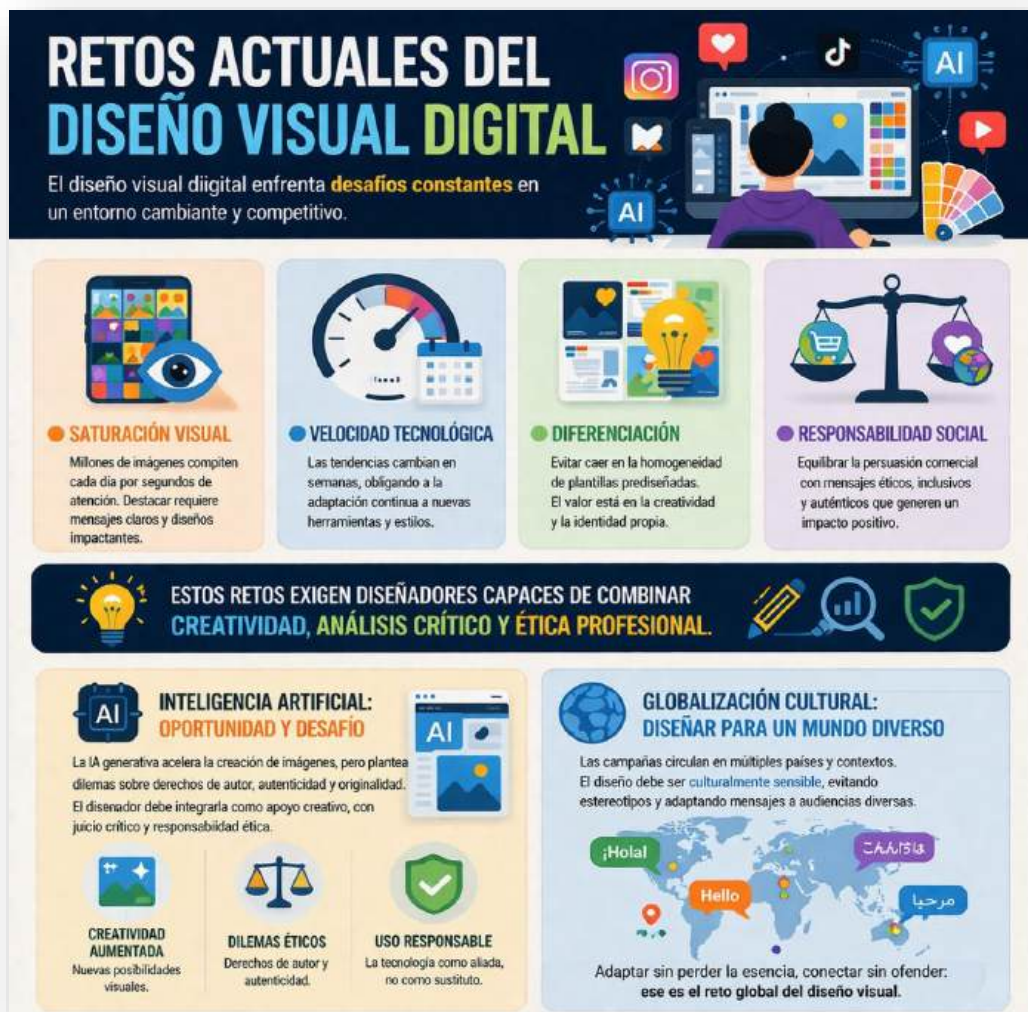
RETOS ACTUALES DEL DISEÑO VISUAL DIGITAL

El diseño visual diigital enfrenta desafíos constantes en un entorno cambiante y competitivo.

AI

AI

SATURACIÓN VISUAL
Millones de imágenes compiten cada día por segundos de atención. Destacar requiere mensajes claros y diseños impactantes.

VELOCIDAD TECNOLÓGICA
Las tendencias cambian en semanas, obligando a la adaptación continua a nuevas herramientas y estilos.

DIFERENCIACIÓN
Evitar caer en la homogeneidad de plantillas prediseñadas. El valor está en la creatividad y la identidad propia.

RESPONSABILIDAD SOCIAL
Equilibrar la persuasión comercial con mensajes éticos, inclusivos y auténticos que generen un impacto positivo.

ESTOS RETOS EXIGEN DISEÑADORES CAPACES DE COMBINAR CREATIVIDAD, ANÁLISIS CRÍTICO Y ÉTICA PROFESIONAL.

AI
INTELIGENCIA ARTIFICIAL: OPORTUNIDAD Y DESAFÍO
AI
La IA generativa acelera la creación de imágenes, pero plantea dilemas sobre derechos de autor, autenticidad y originalidad.
El disenador debe integrarla como apoyo creativo, con juicio crítico y responsabildad ética.

CREATIVIDAD AUMENTADA
Nuevas posibilidades visuales.

DILEMAS ÉTICOS
Derechos de autor y autenticidad.

USO RESPONSABLE
La tecnología como aliada, no como sustituto.

GLOBALIZACIÓN CULTURAL: DISEÑAR PARA UN MUNDO DIVERSO
Las campañas circulan en múltiples países y contextos. El diseño debe ser culturalmente sensible, evitando estereotipos y adaptando mensajes a audiencias diversas.

¡Hola!
CAAISIA
Hello
مرحبا

Adaptar sin perder la esencia, conectar sin ofender: ese es el reto global del diseño visual.